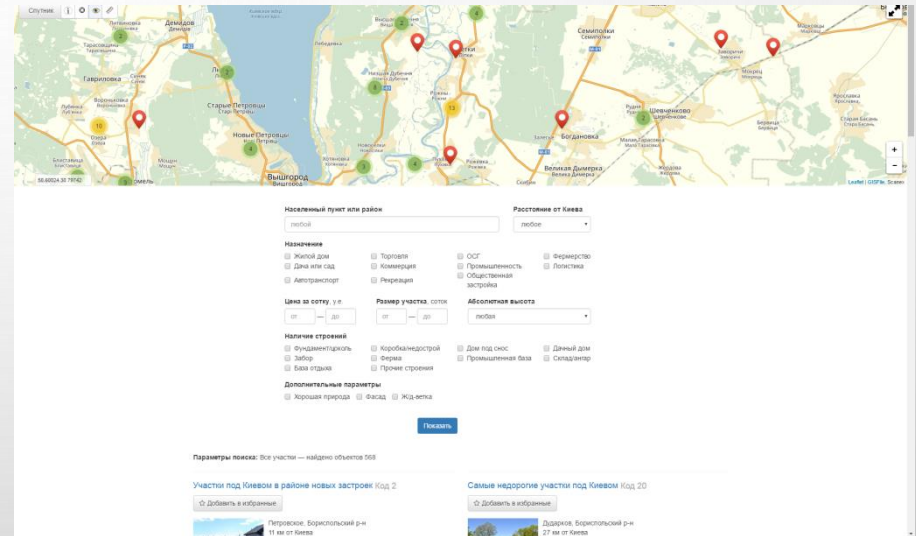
Спутник

Демидов
Литвиновка
Тарасовщина
Гавриловка
Лебедевка
Старые Петровцы
Новые Петровцы
Вышгород
Семиполки
Богдановка
Шевченково
Великая Дымерка
Завориччи
Рожны

50.60024,30.79742

Leaflet | GISFile

Населенный пункт или район
любой

Расстояние от Киева
любое

Назначение
Жилой дом
Дача или сад
Автотранспорт
Торговля
Коммерция
Рекреация
ОСГ
Промышленность
Общественная застройка
Фермерство
Логистика

Цена за сотку, у.е.
от — до

Размер участка, соток
от — до

Абсолютная высота
любая

Наличие строений
Фундамент/цоколь
Забор
База отдыха
Коробка/недострой
Ферма
Прочие строения
Дом под снос
Промышленная база
Дачный дом
Склад/ангар

Дополнительные параметры
Хорошая природа
Фасад
Жд-ветка

Показать

Параметры поиска: Все участки — найдено объектов 568

Участки под Киевом в районе новых застроек Код 2
Добавить в избранные
Петровское, Бориспольский р-н
11 км от Киева

Самые недорогие участки под Киевом Код 20
Добавить в избранные
Дударков, Бориспольский р-н
27 км от Киева